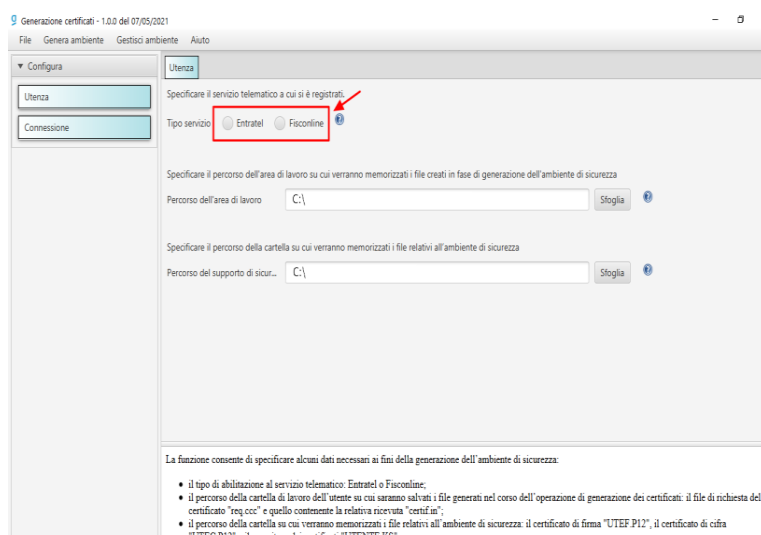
Generazione certificati - 1.0.0 del 07/05/2021

File Genera ambiente Gestisci ambiente Aiuto

▼ Configura

Utenza

Connessione

Utenza

Specificare il servizio telematico a cui si è registrati.

Tipo servizio Entratel Fisconline

Specificare il percorso dell'area di lavoro su cui verranno memorizzati i file creati in fase di generazione dell'ambiente di sicurezza

Percorso dell'area di lavoro C:\ Sfoglia

Specificare il percorso della cartella su cui verranno memorizzati i file relativi all'ambiente di sicurezza

Percorso del supporto di sicur... C:\ Sfoglia

La funzione consente di specificare alcuni dati necessari ai fini della generazione dell'ambiente di sicurezza:

- il tipo di abilitazione al servizio telematico: Entratel o Fisconline;
- il percorso della cartella di lavoro dell'utente su cui saranno salvati i file generati nel corso dell'operazione di generazione dei certificati: il file di richiesta del certificato "req.ccc" e quello contenente la relativa ricevuta "certif.in";
- il percorso della cartella su cui verranno memorizzati i file relativi all'ambiente di sicurezza: il certificato di firma "UTEF.P12", il certificato di cifra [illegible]